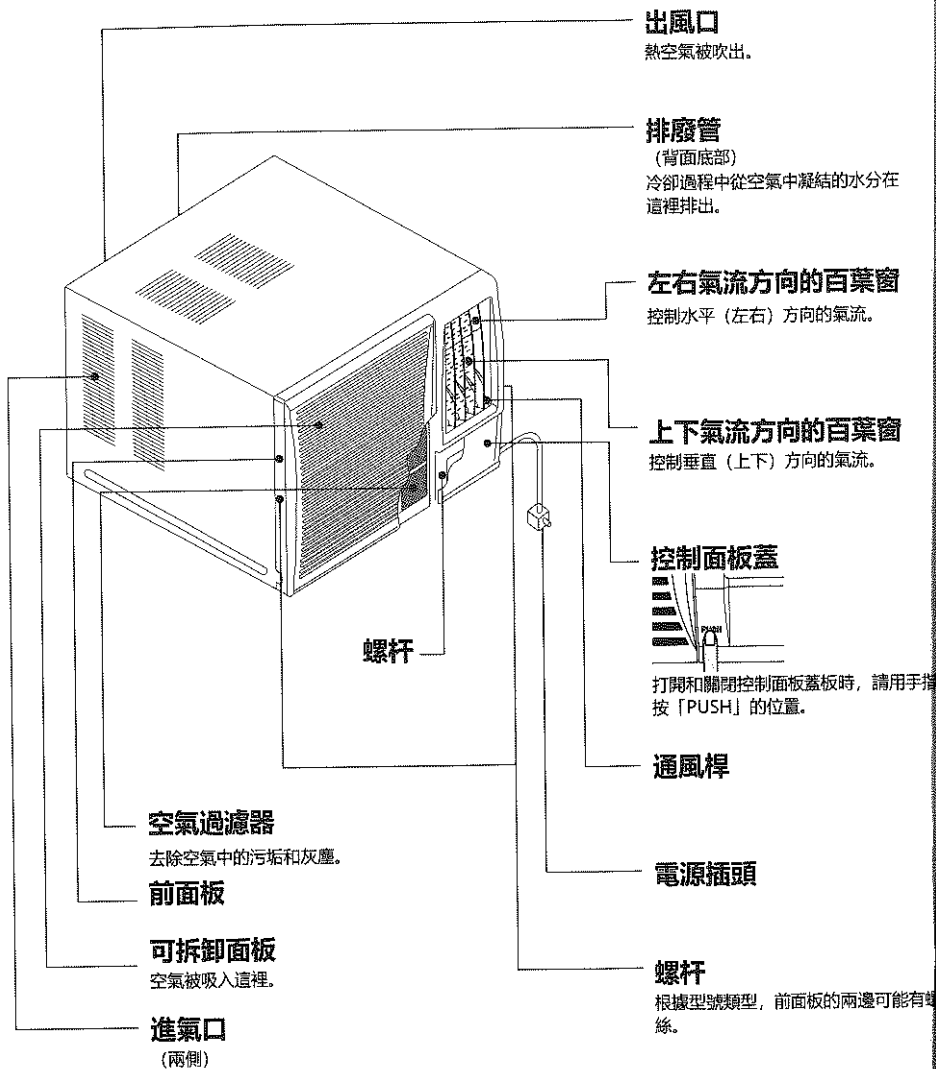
出風口
熱空氣被吹出。

排廢管
(背面底部)
冷卻過程中從空氣中凝結的水分在這裡排出。

左右氣流方向的百葉窗
控制水平（左右）方向的氣流。

上下氣流方向的百葉窗
控制垂直（上下）方向的氣流。

控制面板蓋
PUSH
打開和關閉控制面板蓋板時，請用手指按「PUSH」的位置。

螺杆

通風桿

空氣過濾器
去除空氣中的污垢和灰塵。

電源插頭

前面板

可拆卸面板
空氣被吸入這裡。

螺杆
根據型號類型，前面板的兩邊可能有螺絲。

進氣口
(兩側)